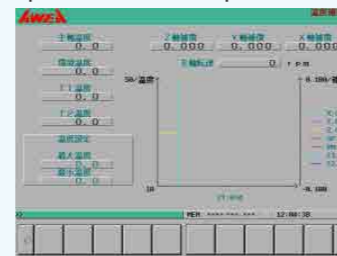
AWEA

主軸溫度
0. 0

Z軸補償
0. 000

Y軸補償
0. 000

X軸補償
0. 00

環境溫度
0. 0

主軸轉速
0
r p m

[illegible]溫度
0. 0

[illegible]溫度
0. 0

溫度設定

最大溫度
0. 0

最小溫度
0. 0

50/溫度

0.100/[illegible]

10

-0. 100

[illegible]

MEM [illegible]
12:00:38